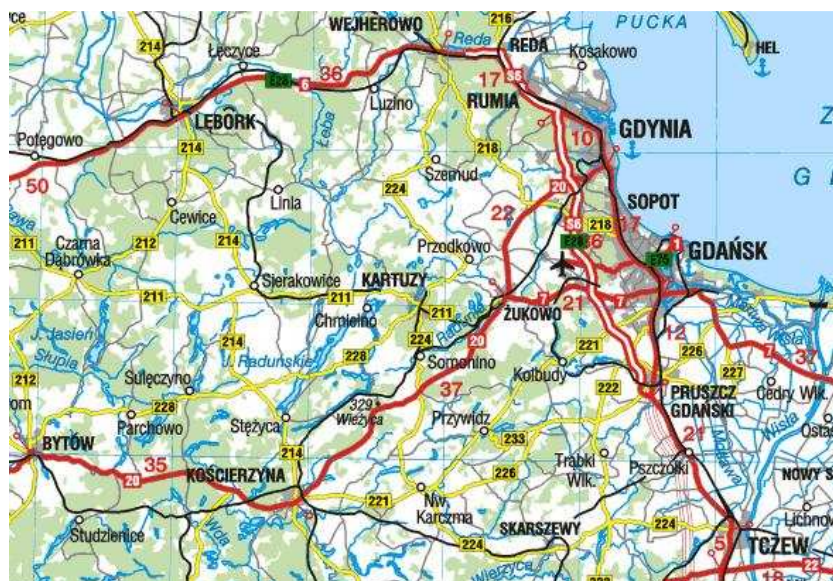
ce
WEJHEROWO
216
PUCKA
Reda
REDA
Kosakowo
HEL
214
Łęczyce
E28
6
36
17
S6
RUMIA
Luzino
Potęgowo
LĘBORK
10
GDYNIA
214
218
50
Szemud
224
20
SOPOT
G
Linia
22
Cewice
S6
218
7
211
Czarna Dąbrówka
212
214
Przodkowo
E28
6
1
GDAŃSK
E75
Sierakowice
KARTUZY
211
211
211
ŻUKOWO
7
21
7
J. Jasień
Słupia
Chmielno
214
224
20
Raduńskie
221
12
226
228
Somonino
212
Kolbudy
227
7
37
Sulęczyno
37
222
PRUSZCZ GDAŃSKI
Cedry Wlk.
om
228
329
Wieżyca
Przywidz
Parchowo
Stężyca
Wisła
21
BYTÓW
233
Trąbki Wlk.
Pszczółki
Osta
35
214
226
NOWY S
20
KOŚCIERZYNA
221
Nw. Karczma
Studzienice
SKARSZEWY
224
224
Lichno
5
TCZEW
22